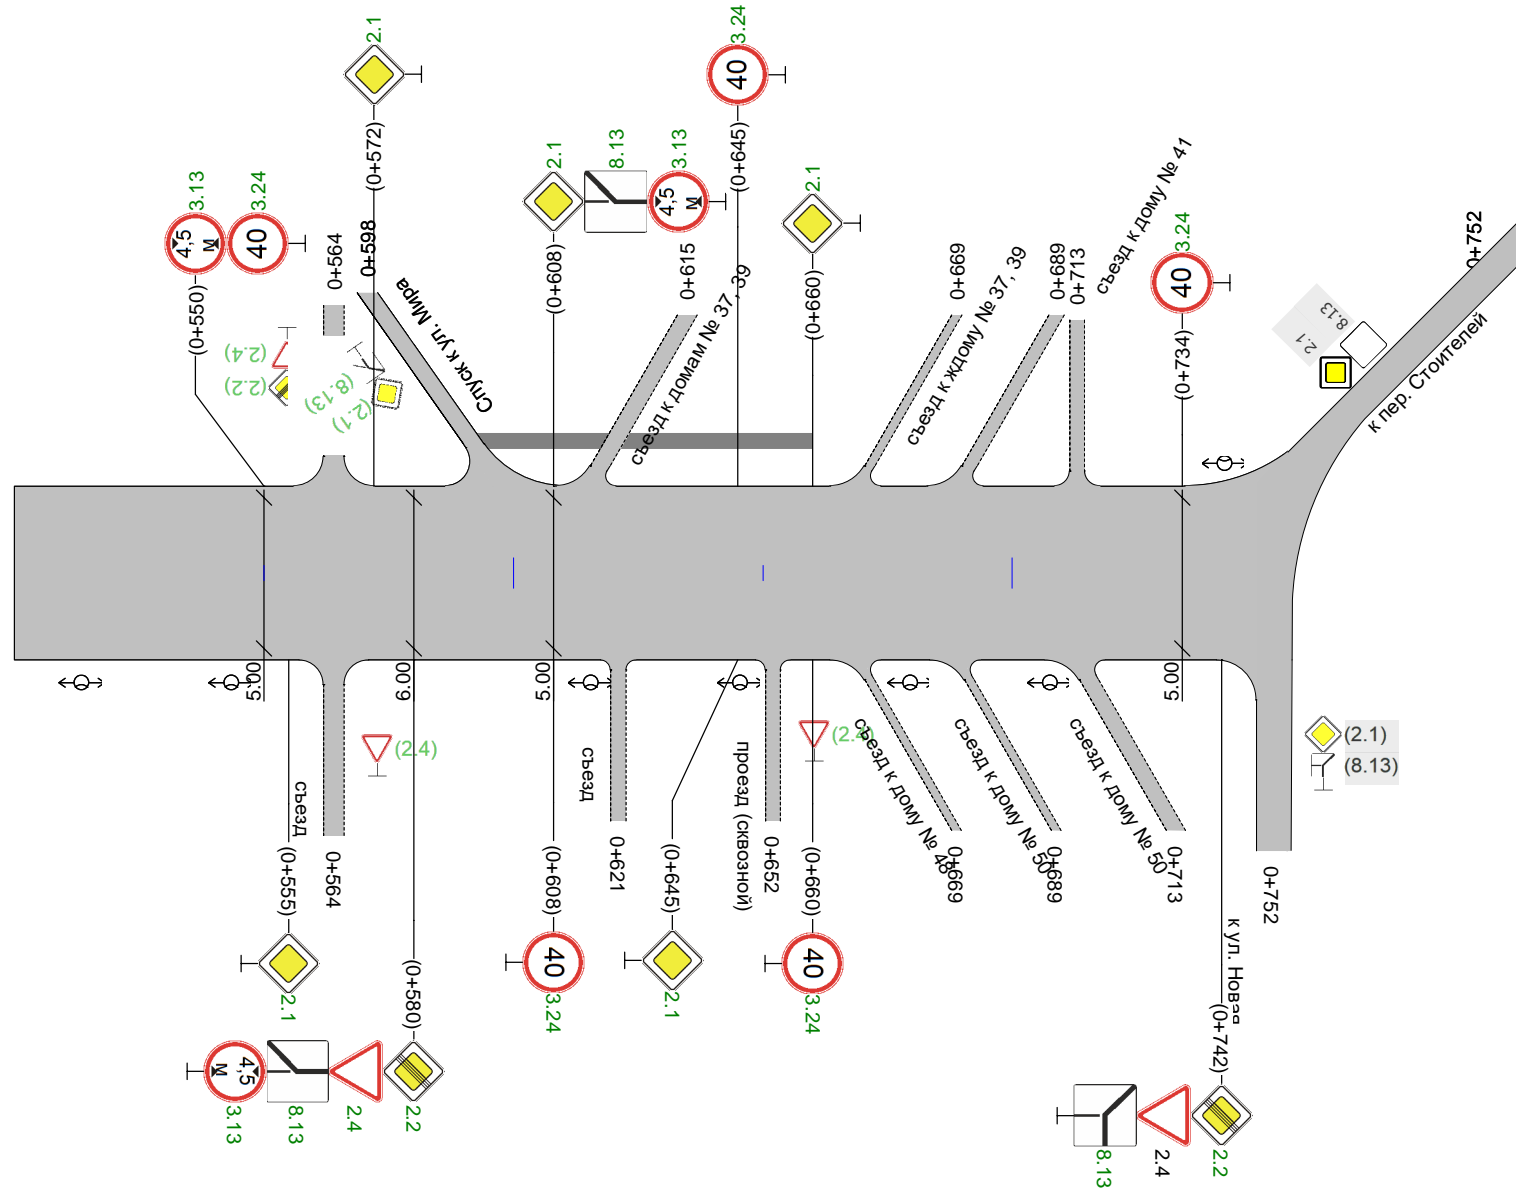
2.1
(0+572)
3.24
40
(0+645)
3.13
4,5 м
3.24
40
(0+550)
0+564
0+598
Спуск к ул. Мира
2.1
(0+608)
8.13
3.13
4,5 м
0+615
съезд к домам № 37, 39
2.1
(0+660)
0+669
съезд к дому № 37, 39
0+689
0+713
съезд к дому № 41
3.24
40
(0+734)
0+752
8.13
2.1
к пер. Стоителей
(2.4)
(2.2)
(8.13)
(2.1)
5.00
6.00
5.00
5.00
(2.4)
съезд
съезд
проезд (сквозной)
(2.4)
съезд к дому № 48
съезд к дому № 50
съезд к дому № 50
(2.1)
(8.13)
(0+555)
0+564
0+621
(0+645)
0+652
(0+660)
0+669
0+689
0+713
0+752
к ул. Новая
(0+608)
(0+580)
(0+742)
2.1
40
3.24
2.1
40
3.24
4,5 м
3.13
8.13
2.4
2.2
8.13
2.4
2.2